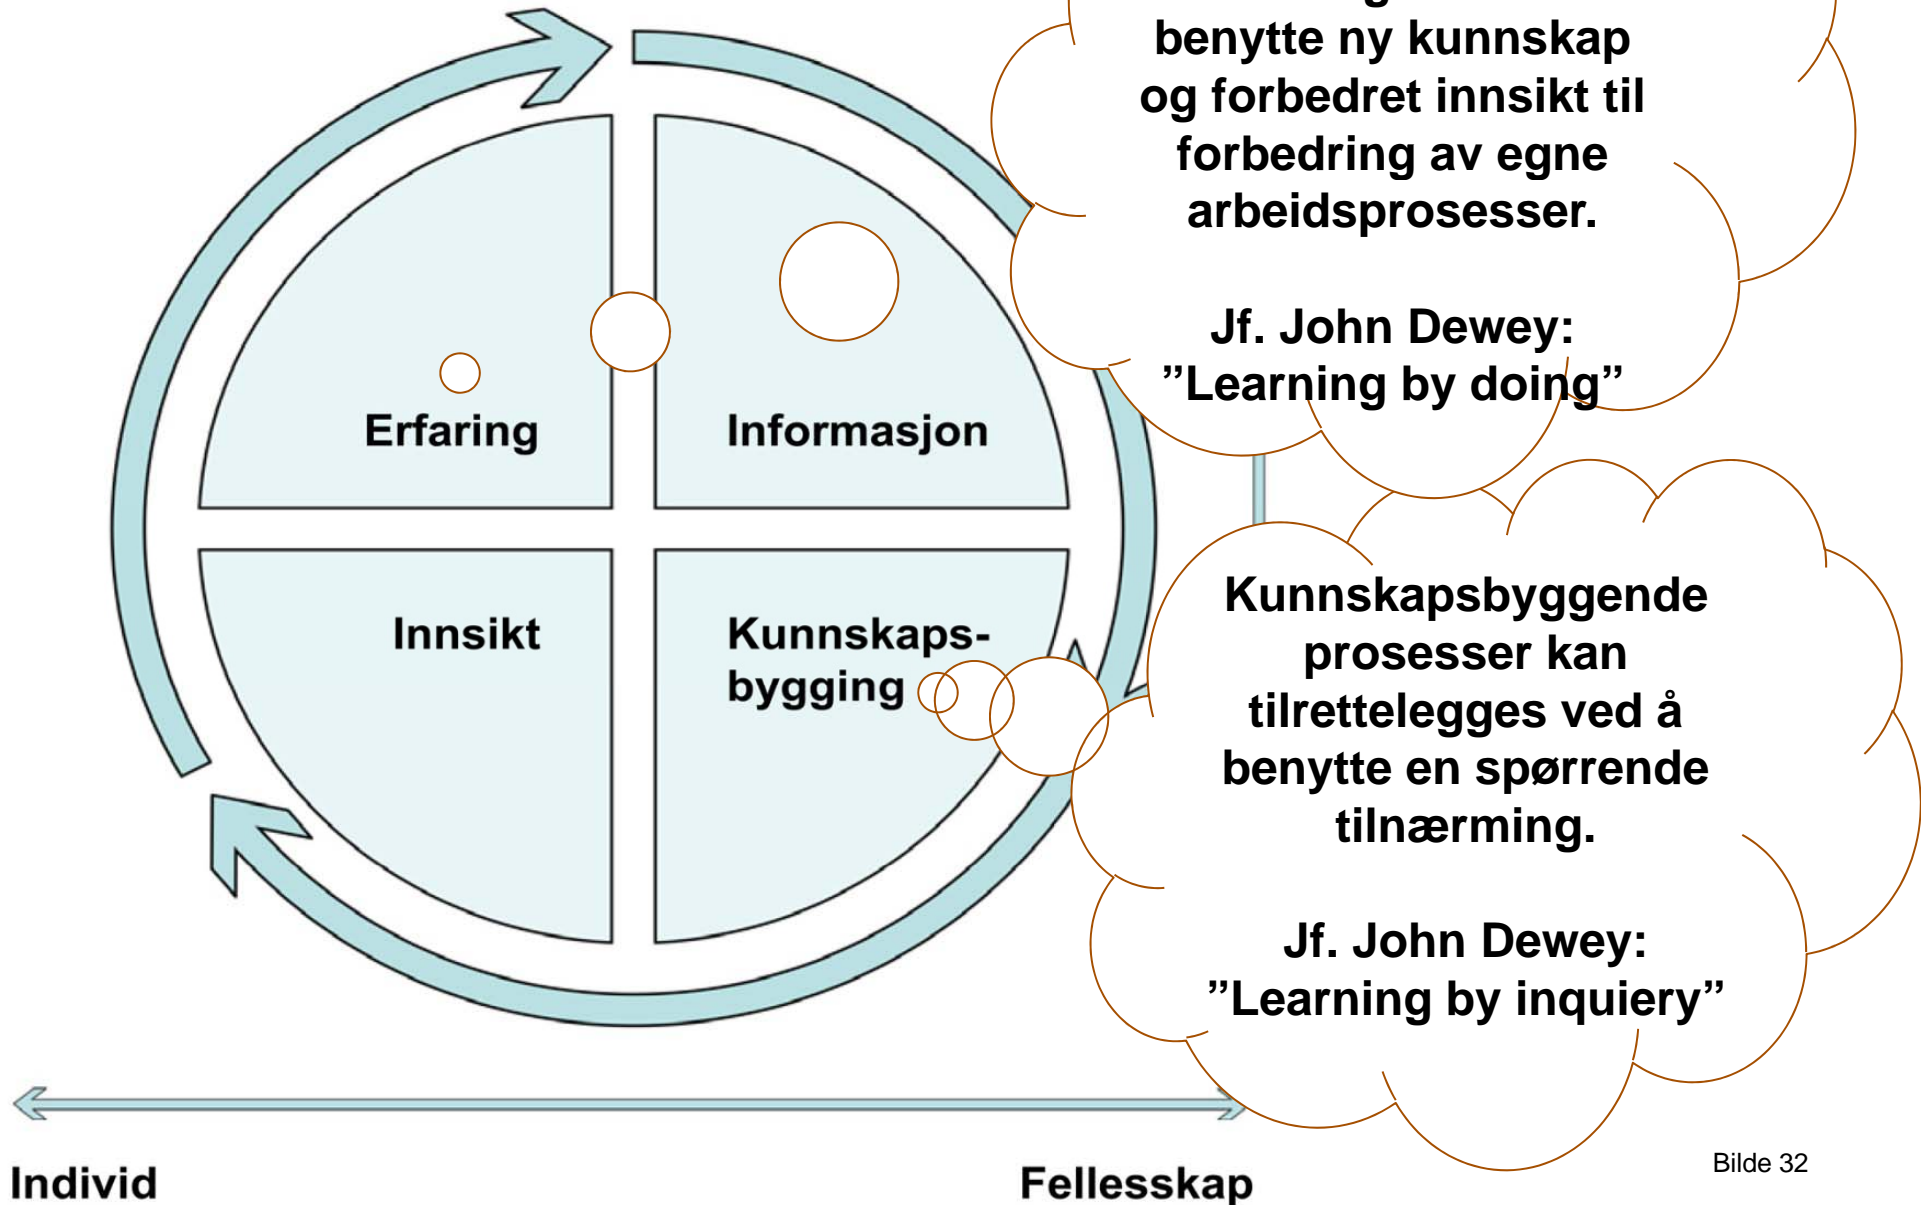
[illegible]
benytte ny kunnskap og forbedret innsikt til forbedring av egne arbeidsprosesser.

Jf. John Dewey: ”Learning by doing”

Erfaring

Informasjon

Innsikt

Kunnskapsbygging

Kunnskapsbyggende prosesser kan tilrettelegges ved å benytte en spørrende tilnærming.

Jf. John Dewey: ”Learning by inquiery”

Individ

Fellesskap

Bilde 32